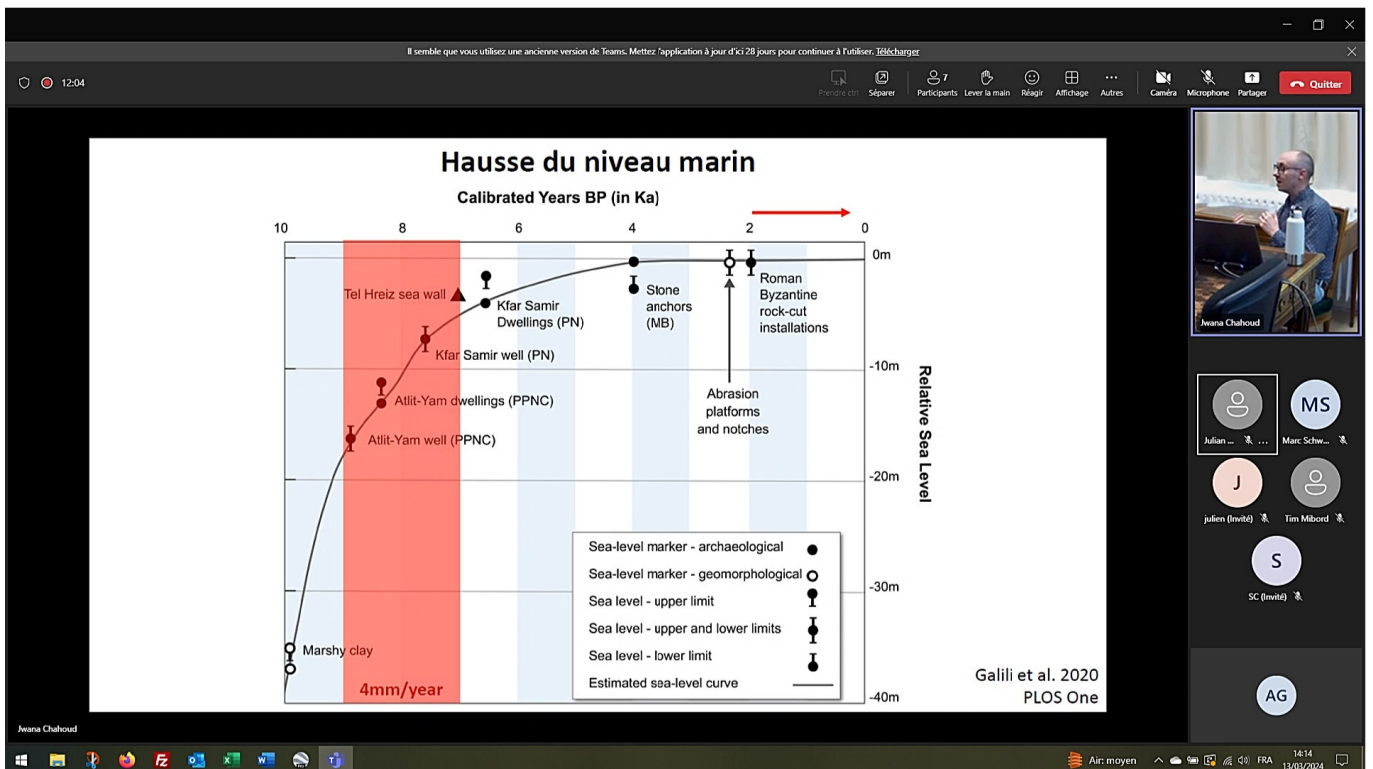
Il semble que vous utilisez une ancienne version de Teams. Mettez l'application à jour d'ici 28 jours pour continuer à l'utiliser. Télécharger

12:04

Prendre ctrl Séparer Participants 7 Lever la main Réagir Affichage Autres Caméra Microphone Partager Quitter

Hausse du niveau marin

Calibrated Years BP (in Ka)

10 8 6 4 2 0

0m
-10m
-20m
-30m
-40m

Relative Sea Level

Tel Hreiz sea wall

Kfar Samir Dwellings (PN)

Kfar Samir well (PN)

Atlit-Yam dwellings (PPNC)

Atlit-Yam well (PPNC)

Stone anchors (MB)

Roman Byzantine rock-cut installations

Abrasion platforms and notches

Marshy clay

4mm/year

| | |
|---|---|
| Sea-level marker - archaeological | |
| Sea-level marker - geomorphological | |
| Sea level - upper limit | |
| Sea level - upper and lower limits | |
| Sea level - lower limit | |
| Estimated sea-level curve | |

Galili et al. 2020
PLOS One

Jwana Chahoud

Julian ...
MS
Marc Schw...
J
julien (Invité)
Tim Mibord
S
SC (Invité)
AG

Jwana Chahoud

Air: moyen FRA 14:14 13/03/2024